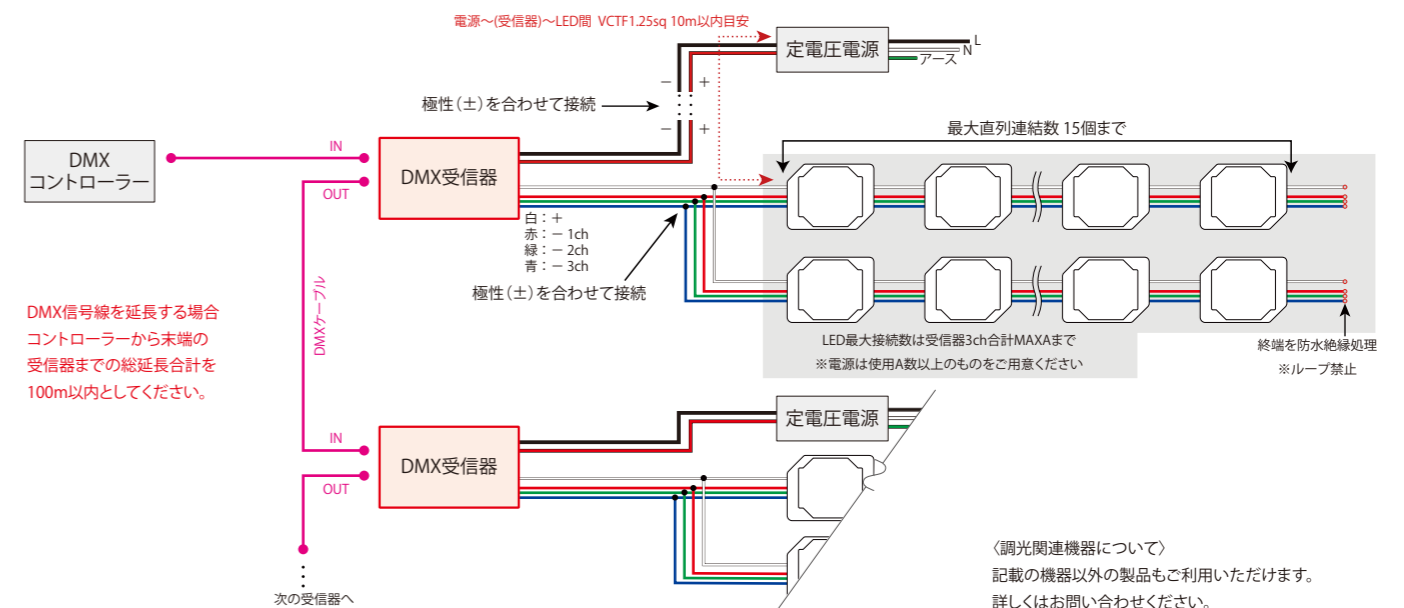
電源～(受信器)～LED間 VCTF1.25sq 10m以内目安

定電圧電源

L
N
アース

－ ＋
極性(±)を合わせて接続
－ ＋

DMX
コントローラー

IN
OUT

DMX受信器

最大直列連結数 15個まで

白：＋
赤：－ 1ch
緑：－ 2ch
青：－ 3ch

極性(±)を合わせて接続

DMXケーブル

DMX信号線を延長する場合
コントローラーから末端の
受信器までの総延長合計を
100m以内としてください。

LED最大接続数は受信器3ch合計MAXAまで
※電源は使用A数以上のものをご用意ください

終端を防水絶縁処理
※ループ禁止

定電圧電源

IN
OUT

DMX受信器

次の受信器へ

〈調光関連機器について〉
記載の機器以外の製品もご利用いただけます。
詳しくはお問い合わせください。